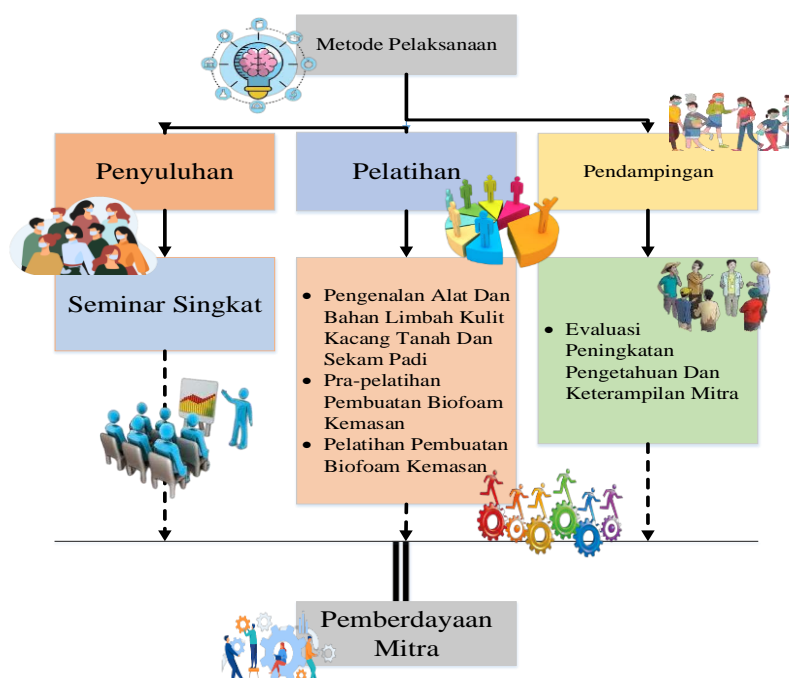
Metode Pelaksanaan

Penyuluhan

Pelatihan

Pendampingan

Seminar Singkat

- Pengenalan Alat Dan Bahan Limbah Kulit Kacang Tanah Dan Sekam Padi
- Pra-pelatihan Pembuatan Biofoam Kemasan
- Pelatihan Pembuatan Biofoam Kemasan

- Evaluasi Peningkatan Pengetahuan Dan Keterampilan Mitra

Pemberdayaan Mitra